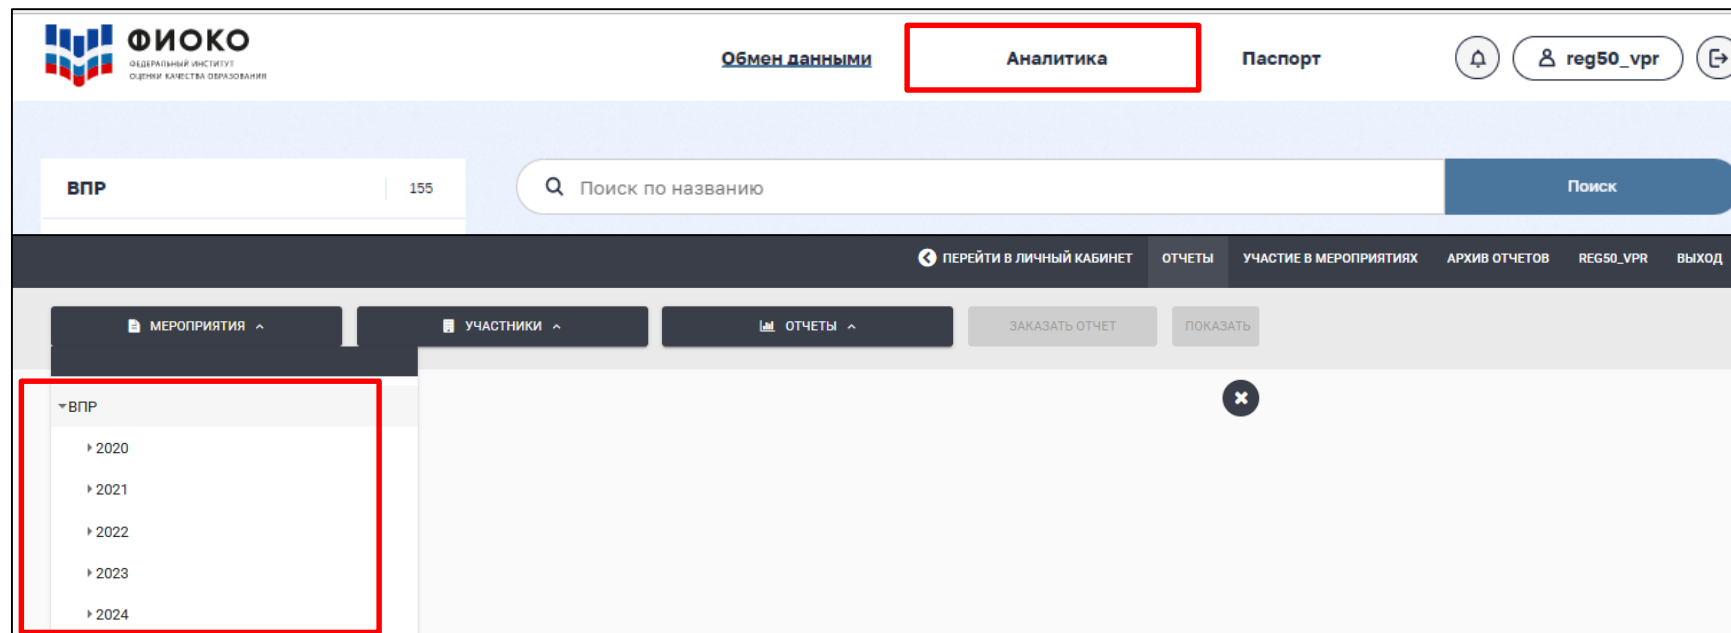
ФИОКО
ФЕДЕРАЛЬНЫЙ ИНСТИТУТ ОЦЕНКИ КАЧЕСТВА ОБРАЗОВАНИЯ

Обмен данными
Аналитика
Паспорт
reg50_vpr

ВПР 155
Поиск по названию
Поиск

ПЕРЕЙТИ В ЛИЧНЫЙ КАБИНЕТ
ОТЧЕТЫ
УЧАСТИЕ В МЕРОПРИЯТИЯХ
АРХИВ ОТЧЕТОВ
REG50_VPR
ВЫХОД

МЕРОПРИЯТИЯ
УЧАСТНИКИ
ОТЧЕТЫ
ЗАКАЗАТЬ ОТЧЕТ
ПОКАЗАТЬ

ВПР
2020
2021
2022
2023
2024